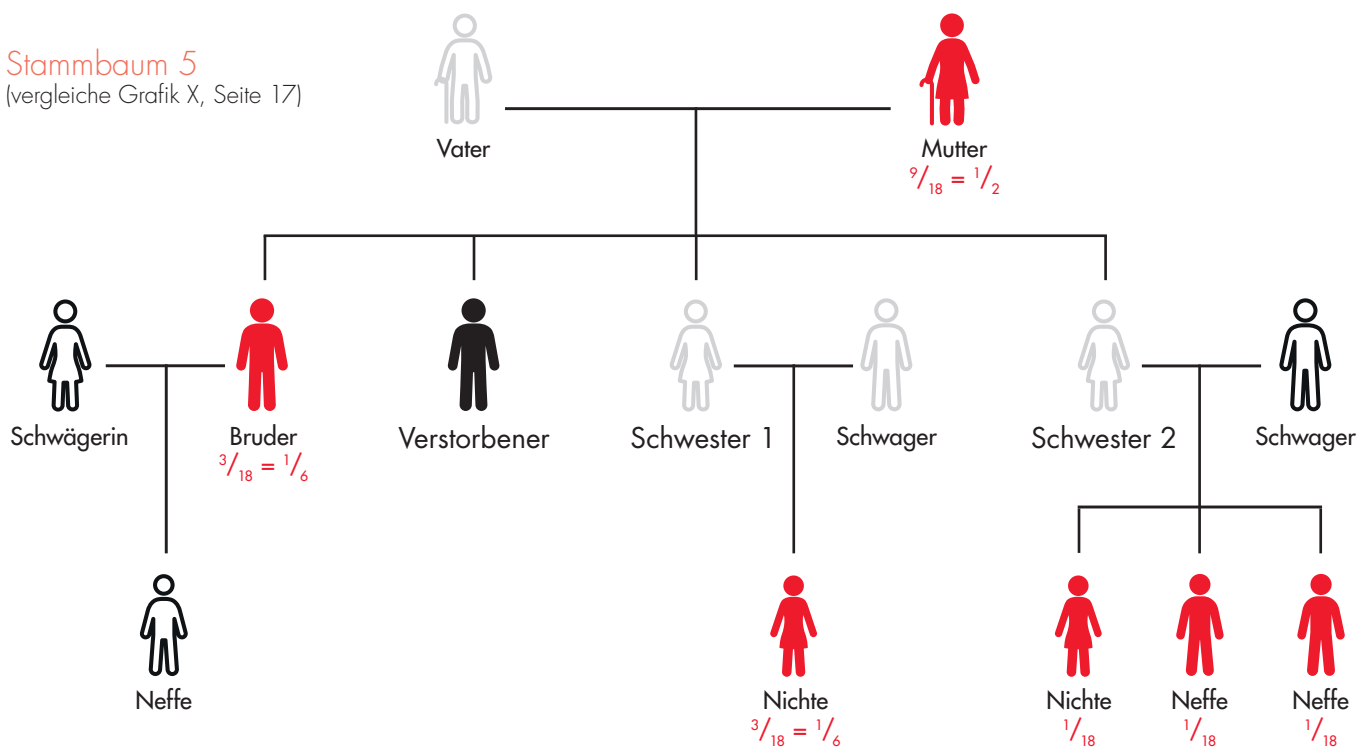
Stammbaum 5
(vergleiche Grafik X, Seite 17)

Vater

Mutter
$^9/_{18} = ^1/_2$

Schwägerin

Bruder
$^3/_{18} = ^1/_6$

Verstorbener

Schwester 1

Schwager

Schwester 2

Schwager

Neffe

Nichte
$^3/_{18} = ^1/_6$

Nichte
$^1/_{18}$

Neffe
$^1/_{18}$

Neffe
$^1/_{18}$